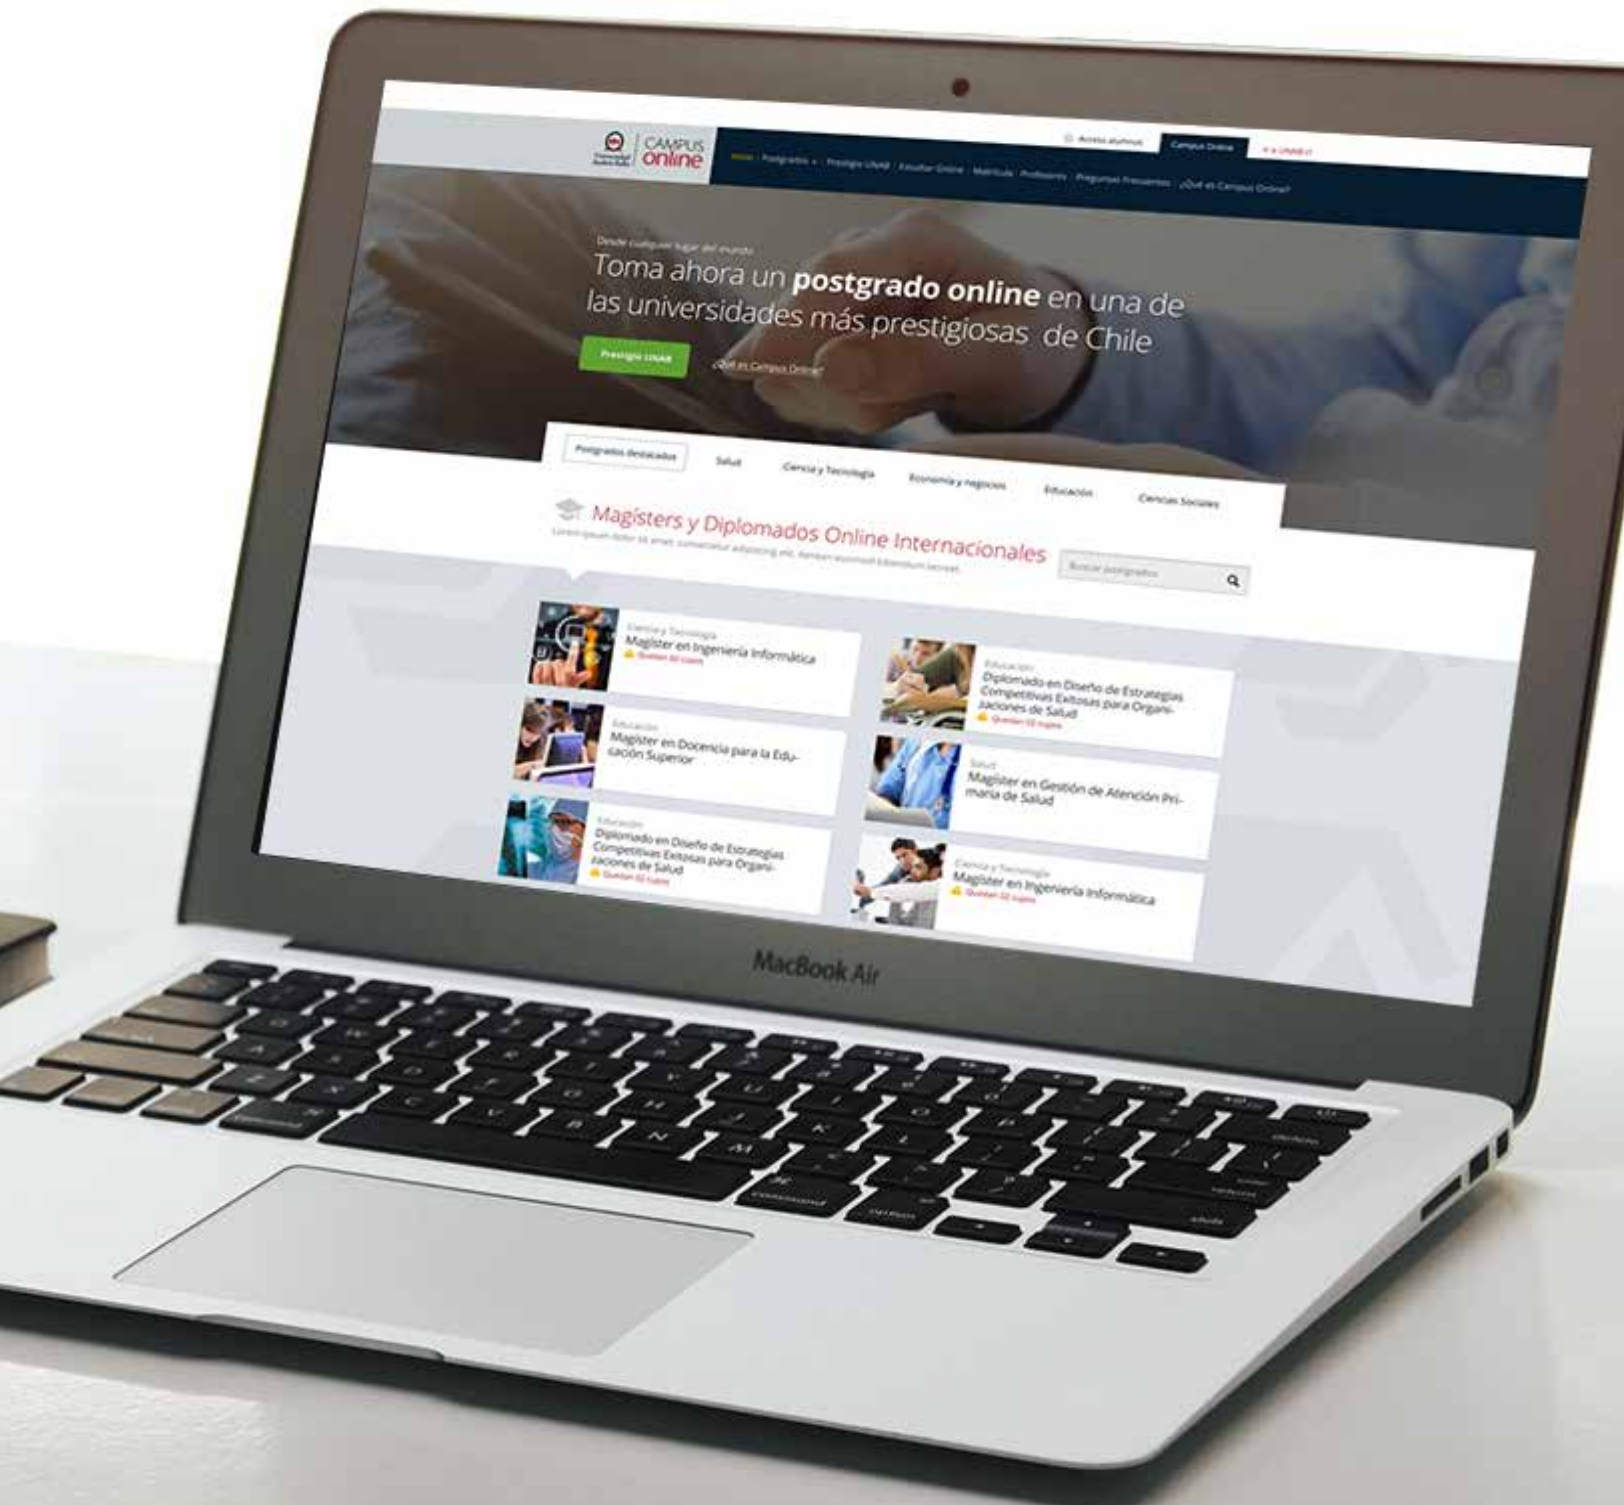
CAMPUS online

Acceso alumnos | Campus Online | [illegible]

Home | Postgrados | Prestigio UNAB | Estudiar Online | Matrícula | Profesores | Preguntas Frecuentes | ¿Qué es Campus Online?

Desde cualquier lugar del mundo

Toma ahora un **postgrado online** en una de las universidades más prestigiosas de Chile

Prestigio UNAB

¿Qué es Campus Online?

Postgrados destacados | Salud | Ciencia y Tecnología | Economía y negocios | Educación | Ciencias Sociales

Magísters y Diplomados Online Internacionales

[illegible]

Buscar postgrados

Ciencia y Tecnología
Magíster en Ingeniería Informática
Quedan 02 cupos

Educación
Magíster en Docencia para la Educación Superior

Educación
Diplomado en Diseño de Estrategias Competitivas Exitosas para Organizaciones de Salud
Quedan 02 cupos

Educación
Diplomado en Diseño de Estrategias Competitivas Exitosas para Organizaciones de Salud
Quedan 02 cupos

Salud
Magíster en Gestión de Atención Primaria de Salud

Ciencia y Tecnología
Magíster en Ingeniería Informática
Quedan 02 cupos

MacBook Air